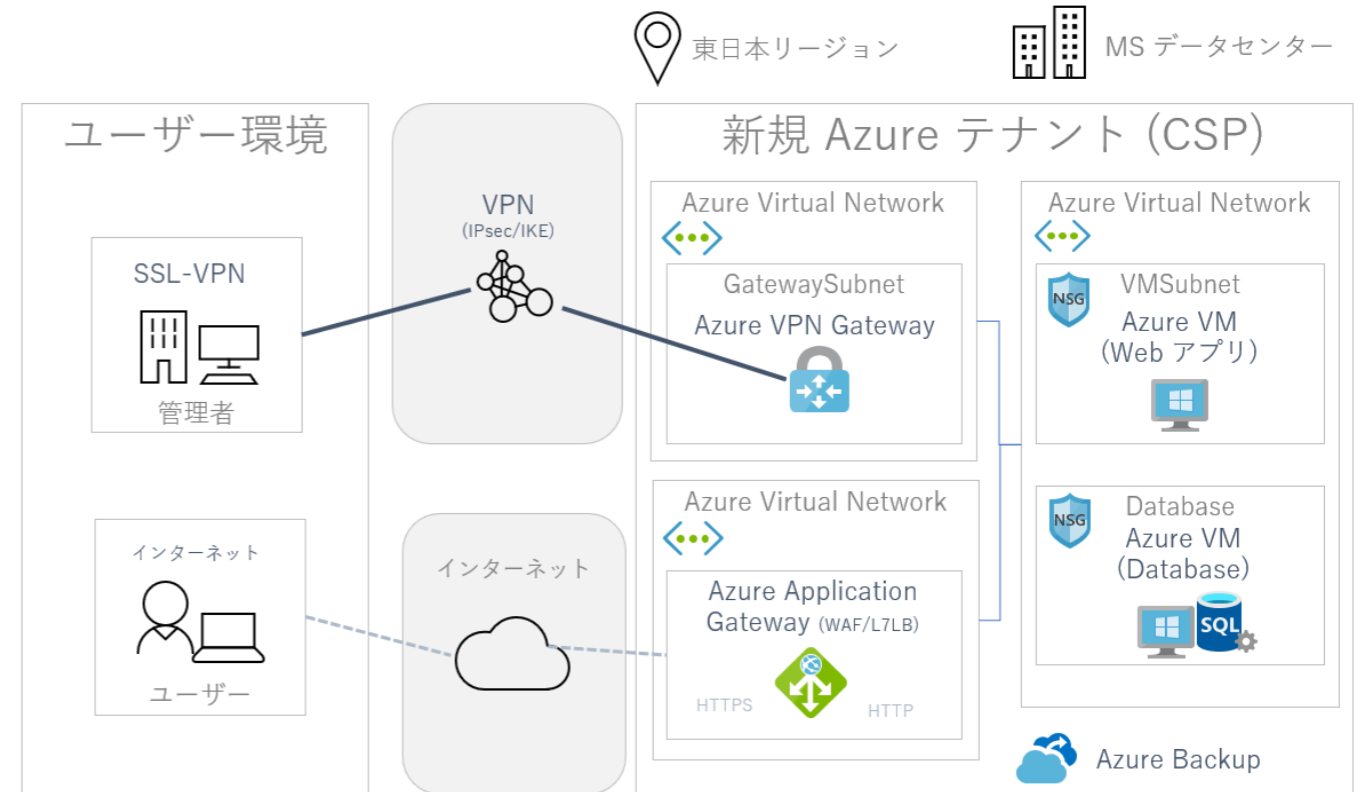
東日本リージョン

MS データセンター

ユーザー環境

VPN
(IPsec/IKE)

新規 Azure テナント (CSP)

Azure Virtual Network

GatewaySubnet
Azure VPN Gateway

Azure Virtual Network

NSG
VMSubnet
Azure VM
(Web アプリ)

SSL-VPN

管理者

Azure Virtual Network

Azure Application Gateway (WAF/L7LB)

HTTPS
HTTP

NSG
Database
Azure VM
(Database)

SQL

インターネット

ユーザー

インターネット

Azure Backup